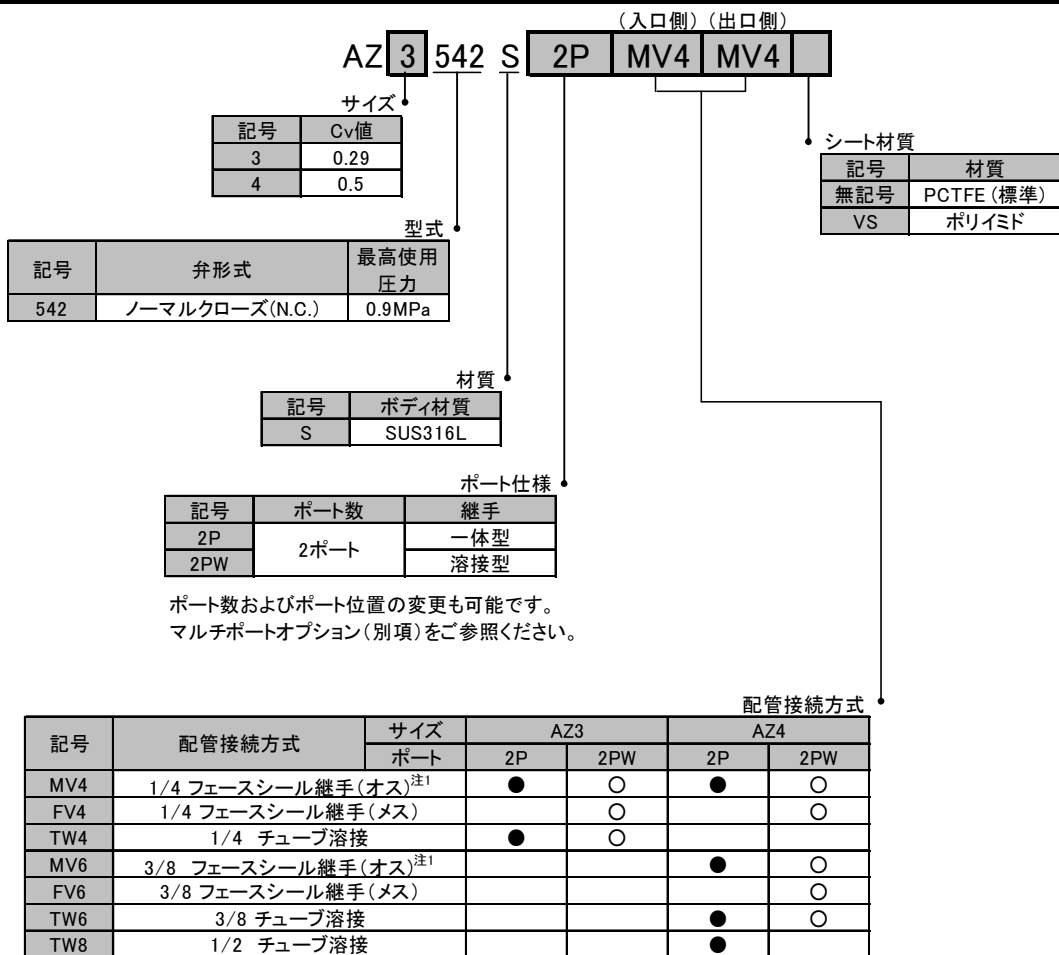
(入口側)(出口側)

AZ 3 542 S 2P MV4 MV4

サイズ

| 記号 | Cv値 |
|---|---|
| 3 | 0.29 |
| 4 | 0.5 |

シート材質

| 記号 | 材質 |
|---|---|
| 無記号 | PCTFE (標準) |
| VS | ポリイミド |

型式

| 記号 | 弁形式 | 最高使用圧力 |
|---|---|---|
| 542 | ノーマルクローズ(N.C.) | 0.9MPa |

材質

| 記号 | ボディ材質 |
|---|---|
| S | SUS316L |

ポート仕様

| 記号 | ポート数 | 継手 |
|---|---|---|
| 2P | 2ポート | 一体型 |
| 2PW | | 溶接型 |

ポート数およびポート位置の変更も可能です。
マルチポートオプション(別項)をご参照ください。

配管接続方式

| 記号 | 配管接続方式 | サイズ / ポート | AZ3 2P | AZ3 2PW | AZ4 2P | AZ4 2PW |
|---|---|---|---|---|---|---|
| MV4 | 1/4 フェースシール継手(オス)$^{注1}$ | | ● | ○ | ● | ○ |
| FV4 | 1/4 フェースシール継手(メス) | | | ○ | | ○ |
| TW4 | 1/4 チューブ溶接 | | ● | ○ | | |
| MV6 | 3/8 フェースシール継手(オス)$^{注1}$ | | | | ● | ○ |
| FV6 | 3/8 フェースシール継手(メス) | | | | | ○ |
| TW6 | 3/8 チューブ溶接 | | | | ● | ○ |
| TW8 | 1/2 チューブ溶接 | | | | ● | |